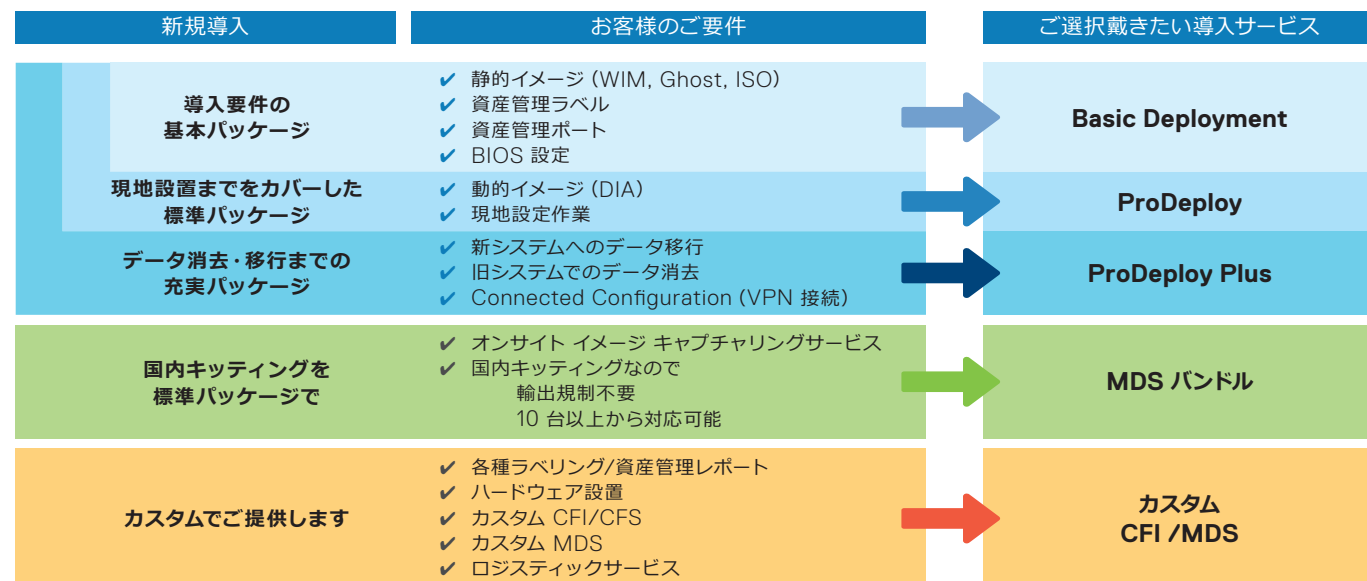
新規導入

お客様のご要件

ご選択戴きたい導入サービス

導入要件の基本パッケージ

✔ 静的イメージ (WIM, Ghost, ISO)
✔ 資産管理ラベル
✔ 資産管理ポート
✔ BIOS 設定

Basic Deployment

現地設置までをカバーした標準パッケージ

✔ 動的イメージ (DIA)
✔ 現地設定作業

ProDeploy

データ消去・移行までの充実パッケージ

✔ 新システムへのデータ移行
✔ 旧システムでのデータ消去
✔ Connected Configuration (VPN 接続)

ProDeploy Plus

国内キッティングを標準パッケージで

✔ オンサイト イメージ キャプチャリングサービス
✔ 国内キッティングなので
輸出規制不要
10 台以上から対応可能

MDS バンドル

カスタムでご提供します

✔ 各種ラベリング/資産管理レポート
✔ ハードウェア設置
✔ カスタム CFI/CFS
✔ カスタム MDS
✔ ロジスティックサービス

カスタム
CFI /MDS